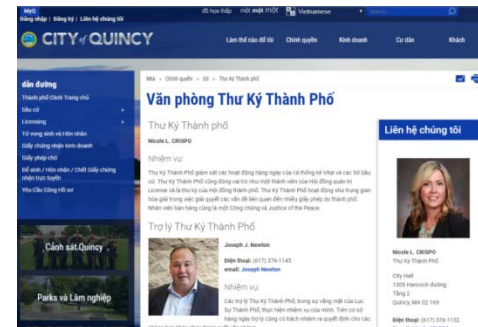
MyG
Đăng nhập | Đăng ký | Liên hệ chúng tôi
đồ họa thấp một một MỘT Vietnamese

CITY of QUINCY

Làm thế nào để tôi Chính quyền Kinh doanh Cư dân Khách

dẫn đường
Thành phố Clerk Trang chủ
bầu cử
Licensing
Tử vong sinh và Hôn nhân
Giấy chứng nhận kinh doanh
Giấy phép chó
Để sinh / Hôn nhân / Chết Giấy chứng nhận trực tuyến
Yêu Cầu Công Hồ sơ

Cảnh sát Quincy

Parks và Lâm nghiệp

Nhà » Chính quyền » Sở » Thư Ký Thành phố

Văn phòng Thư Ký Thành Phố

Thư Ký Thành phố
Nicole L. CRISPO

Nhiệm vụ:
Thư Ký Thành Phố giám sát các hoạt động hàng ngày của cả thống kê Vital và các Sở bầu cử. Thư Ký Thành Phố cũng đóng vai trò như một thành viên của Hội đồng quản trị License và là thư ký của Hội đồng thành phố. Thư Ký Thành Phố hoạt động như trung gian hòa giải trong việc giải quyết các vấn đề liên quan đến nhiều giấy phép do thành phố. Nhân viên bán hàng cũng là một Công chứng và Justice of the Peace.

Trợ lý Thư Ký Thành Phố

Joseph J. Newton
Điện thoại: (617) 376-1145
email: Joseph Newton

Nhiệm vụ:
Các trợ lý Thư Ký Thành Phố, trong sự vắng mặt của Lục Sự Thành Phố, thực hiện nhiệm vụ của mình. Trên cơ sở hàng ngày trợ lý cũng có trách nhiệm ra quyết định cho các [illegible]

Liên hệ chúng tôi

Nicole L. CRISPO
Thư Ký Thành Phố

City Hall
1305 Hancock đường
Tầng 2
Quincy, MA 02.169

Điện thoại: (617) 376-1132
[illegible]